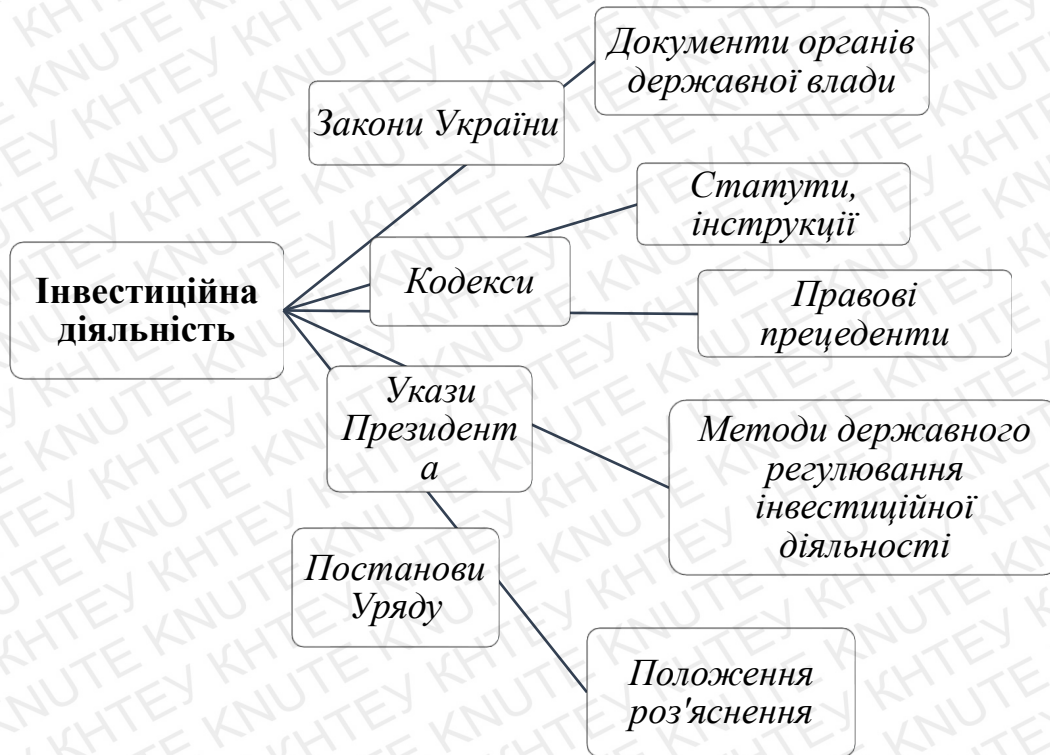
Документи органів державної влади

Закони України

Статути, інструкції

Інвестиційна діяльність

Кодекси

Правові прецеденти

Указы Президент а

Методи державного регулювання інвестиційної діяльності

Постанови Уряду

Положення роз'яснення